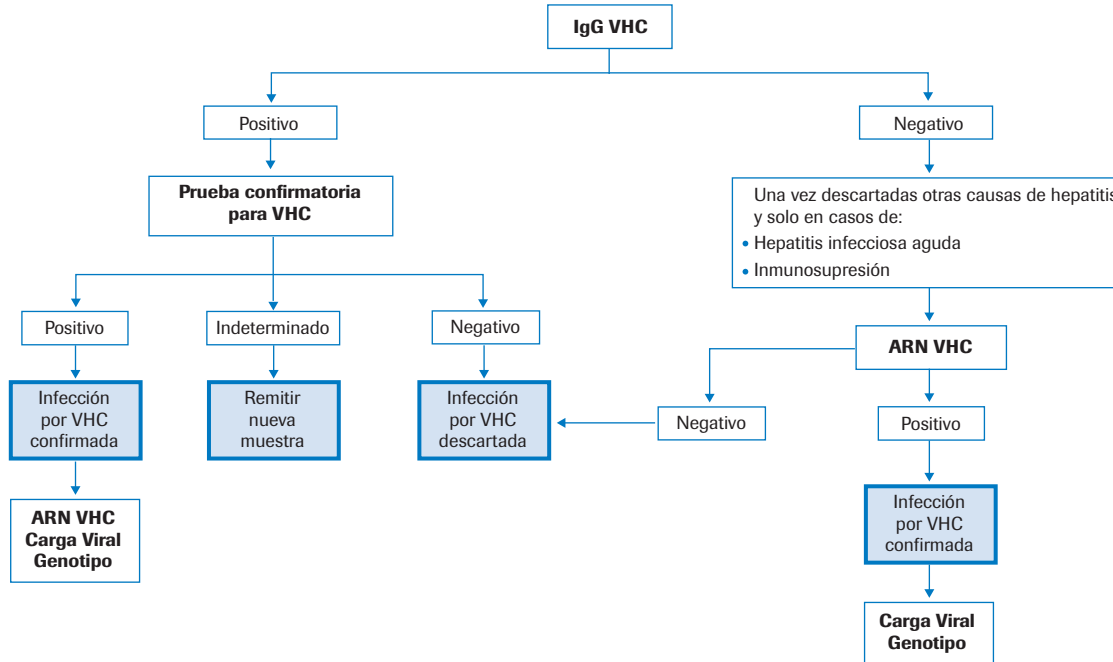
IgG VHC

Positivo

Prueba confirmatoria para VHC

Positivo

Infección por VHC confirmada

ARN VHC
Carga Viral
Genotipo

Indeterminado

Remitir nueva muestra

Negativo

Infección por VHC descartada

Negativo

Una vez descartadas otras causas de hepatitis y solo en casos de:
• Hepatitis infecciosa aguda
• Inmunosupresión

ARN VHC

Negativo

Positivo

Infección por VHC confirmada

Carga Viral
Genotipo